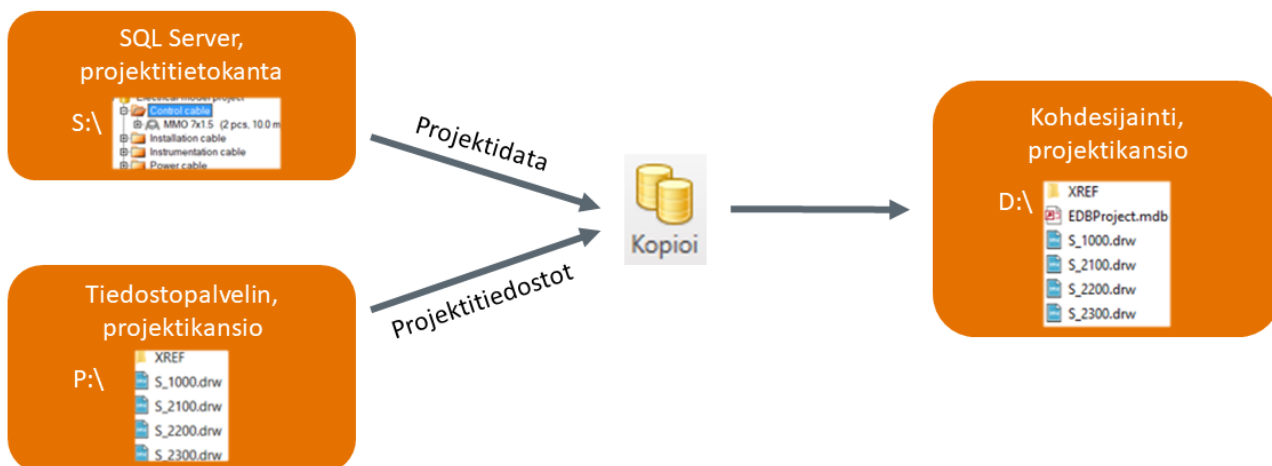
SQL Server, projektitietokanta

S:\

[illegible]
Control cable
MMO 7x1.5 (2 pcs, 10.0 m
Installation cable
Instrumentation cable
Power cable

Projektidata

Tiedostopalvelin, projektikansio

P:\

XREF
S_1000.drw
S_2100.drw
S_2200.drw
S_2300.drw

Projektitiedostot

Kopioi

Kohdesijainti, projektikansio

D:\

XREF
EDBProject.mdb
S_1000.drw
S_2100.drw
S_2200.drw
S_2300.drw